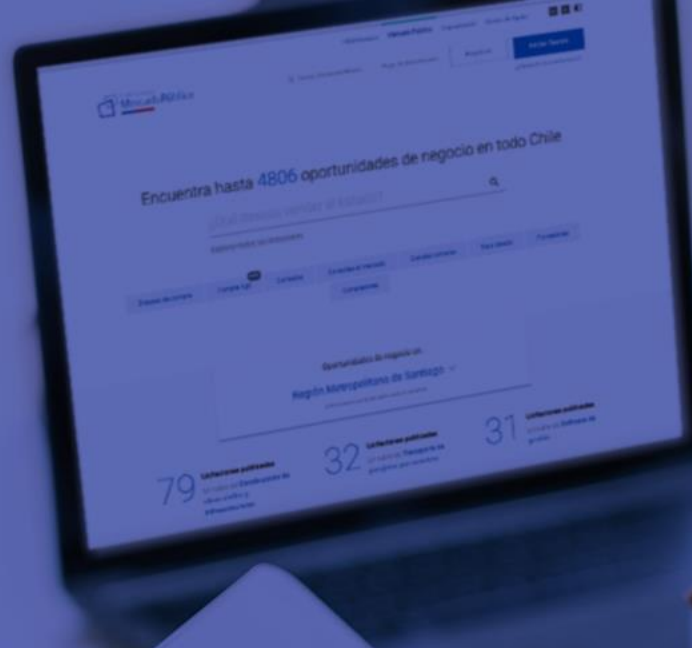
MercadoPúblico

Mercado Público

Iniciar Sesión

Encuentra hasta 4806 oportunidades de negocio en todo Chile

¿Qué deseas vender al Estado?

Oportunidades de negocio en:

Región Metropolitana de Santiago

79 Licitaciones publicadas

32 Licitaciones publicadas

31 Licitaciones publicadas